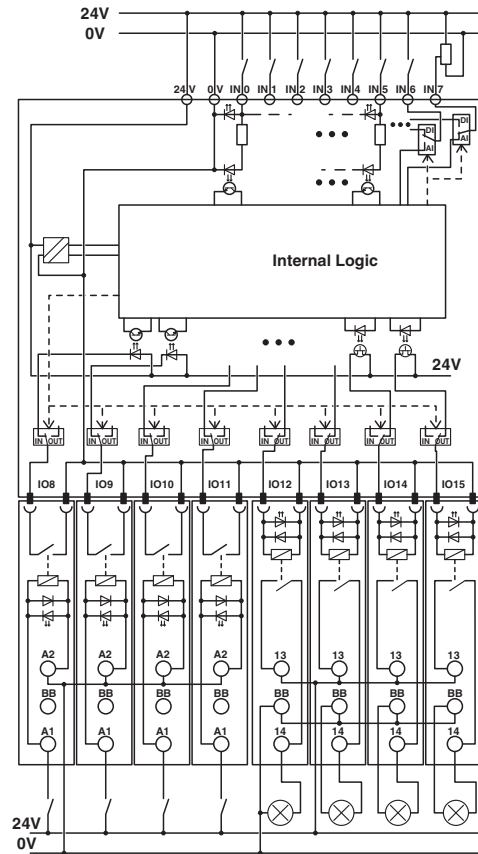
24V
0V
24V
0V
IN0
IN1
IN2
IN3
IN4
IN5
IN6
IN7
DI
AI
DI
AI
Internal Logic
24V
IN OUT
IN OUT
IN OUT
IN OUT
IN OUT
IN OUT
IN OUT
IN OUT
IO8
IO9
IO10
IO11
IO12
IO13
IO14
IO15
A2
A2
A2
A2
13
13
13
13
BB
BB
BB
BB
BB
BB
BB
BB
A1
A1
A1
A1
14
14
14
14
24V
0V